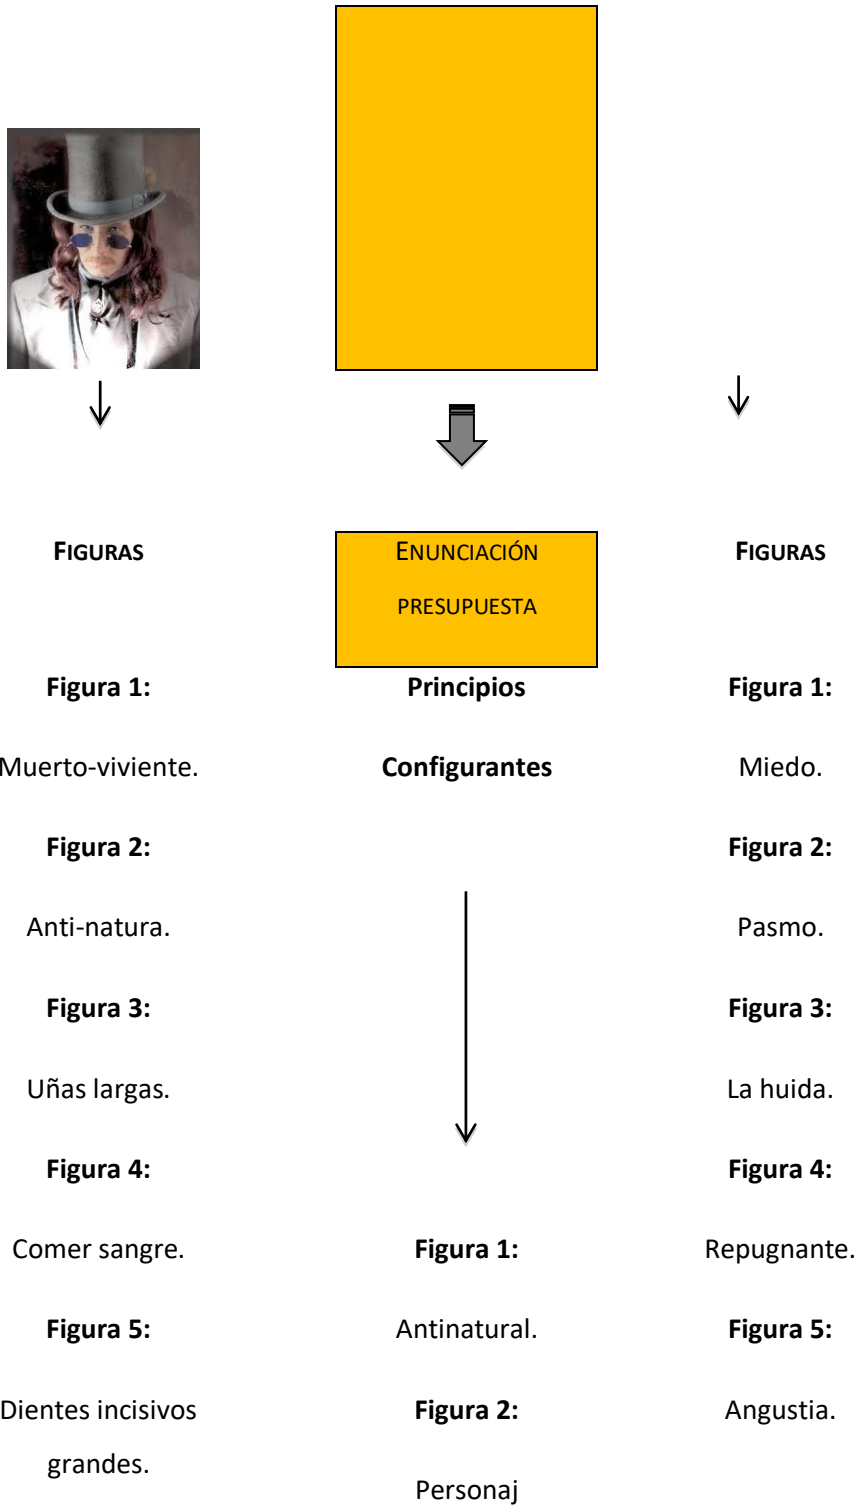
FIGURAS

Figura 1:

Muerto-viviente.

Figura 2:

Anti-natura.

Figura 3:

Uñas largas.

Figura 4:

Comer sangre.

Figura 5:

Dientes incisivos grandes.

ENUNCIACIÓN PRESUPUESTA

Principios

Configurantes

Figura 1:

Antinatural.

Figura 2:

Personaj

FIGURAS

Figura 1:

Miedo.

Figura 2:

Pasmo.

Figura 3:

La huida.

Figura 4:

Repugnante.

Figura 5:

Angustia.